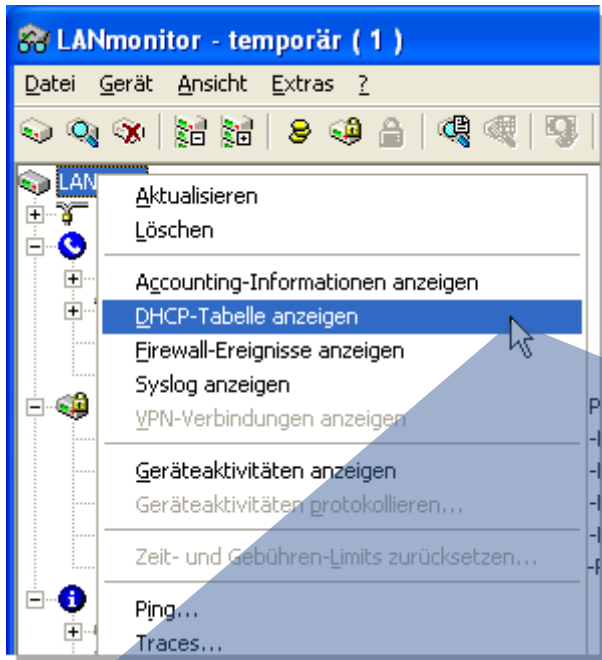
LANmonitor - temporär ( 1 )

Datei Gerät Ansicht Extras ?

LAN

Aktualisieren
Löschen

Accounting-Informationen anzeigen
DHCP-Tabelle anzeigen
Firewall-Ereignisse anzeigen
Syslog anzeigen
VPN-Verbindungen anzeigen

Geräteaktivitäten anzeigen
Geräteaktivitäten protokollieren...

Zeit- und Gebühren-Limits zurücksetzen...

Ping...
Traces...